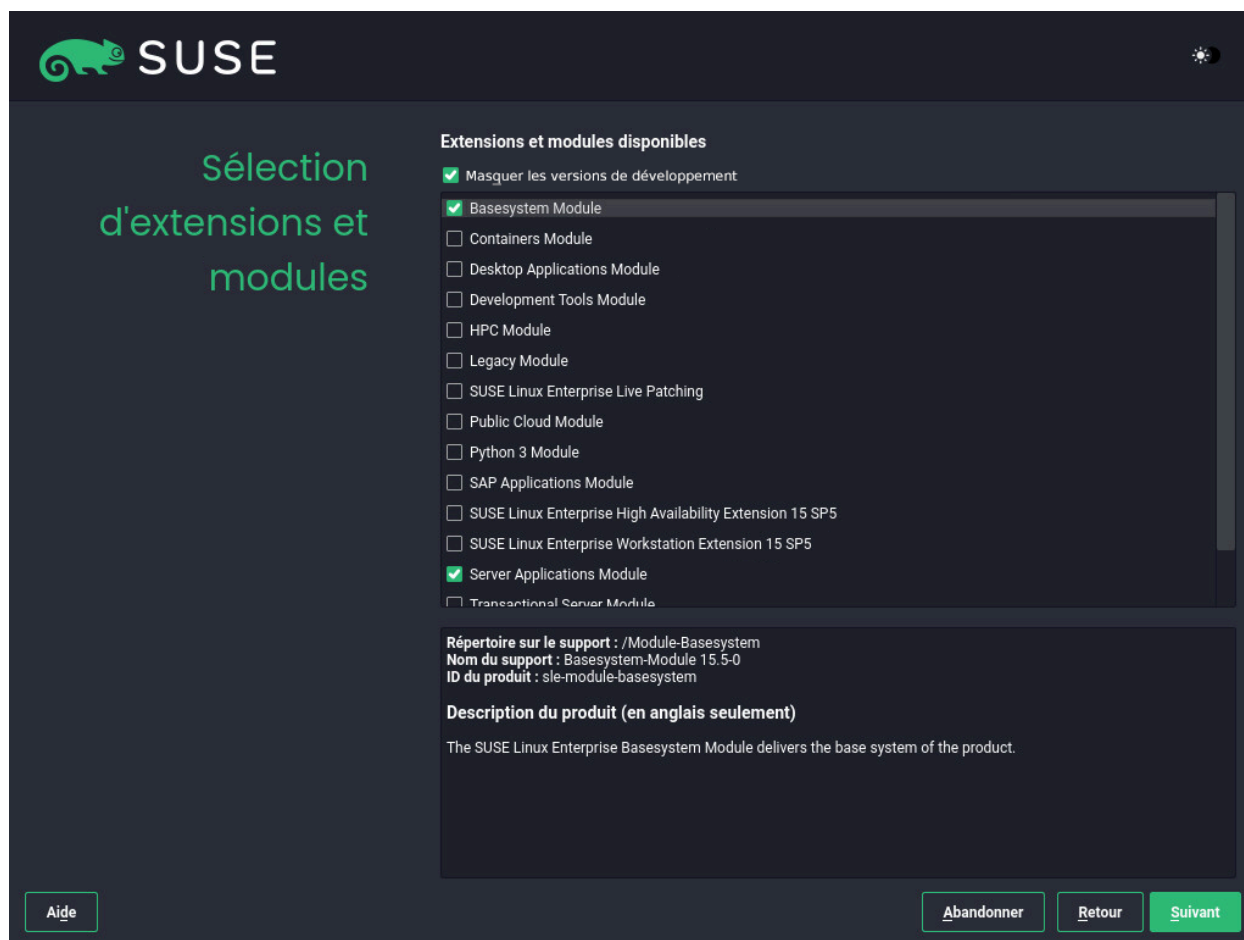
SUSE

Sélection d'extensions et modules

Extensions et modules disponibles

Masquer les versions de développement

Basesystem Module
Containers Module
Desktop Applications Module
Development Tools Module
HPC Module
Legacy Module
SUSE Linux Enterprise Live Patching
Public Cloud Module
Python 3 Module
SAP Applications Module
SUSE Linux Enterprise High Availability Extension 15 SP5
SUSE Linux Enterprise Workstation Extension 15 SP5
Server Applications Module
Transactional Server Module

**Répertoire sur le support :** /Module-Basesystem
**Nom du support :** Basesystem-Module 15.5-0
**ID du produit :** sle-module-basesystem

Description du produit (en anglais seulement)

The SUSE Linux Enterprise Basesystem Module delivers the base system of the product.

Aide

Abandonner

Retour

Suivant